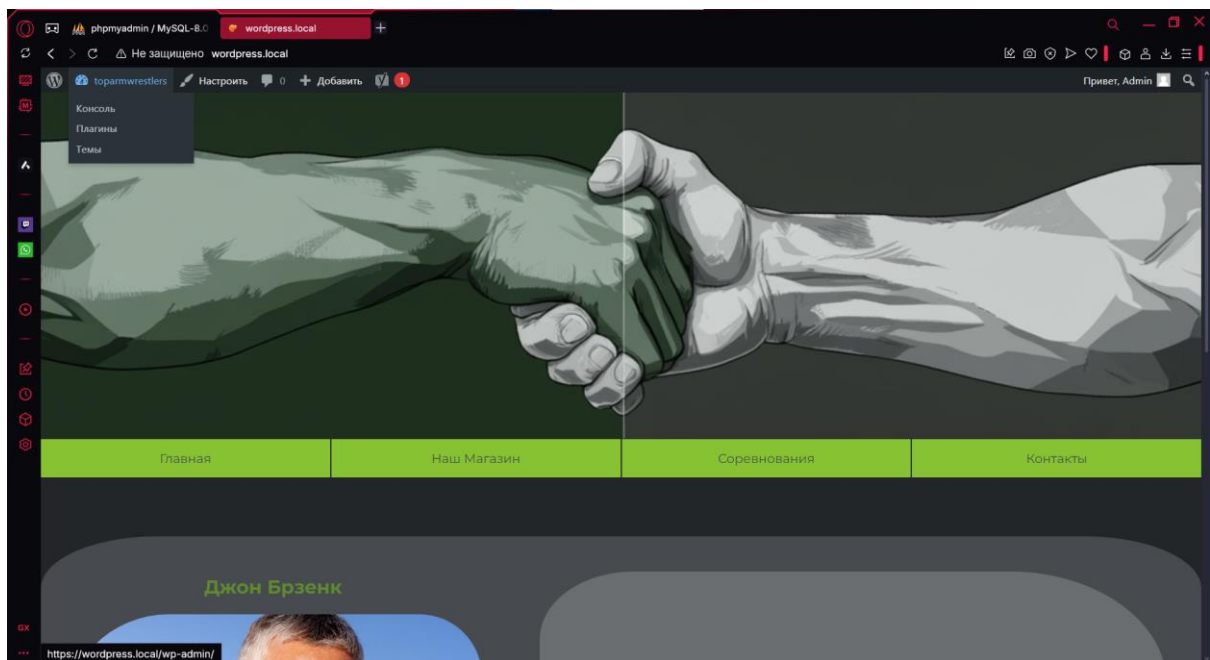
phpmyadmin / MySQL-8.0
wordpress.local
+
Не защищено wordpress.local
toparmwrestlers
Настроить
0
Добавить
1
Привет, Admin
Консоль
Плагины
Темы
Главная
Наш Магазин
Соревнования
Контакты
Джон Брзенк
GX
https://wordpress.local/wp-admin/